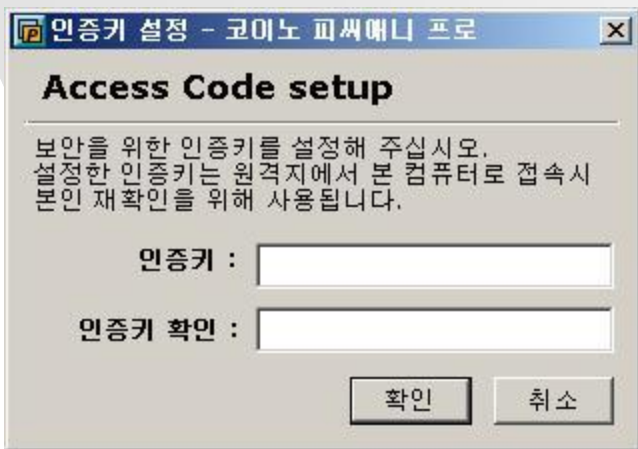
인증키 설정 - 코이노 피씨애니 프로

Access Code setup

보안을 위한 인증키를 설정해 주십시오.
설정한 인증키는 원격지에서 본 컴퓨터로 접속시 본인 재확인을 위해 사용됩니다.

인증키 :

인증키 확인 :

확인

취소